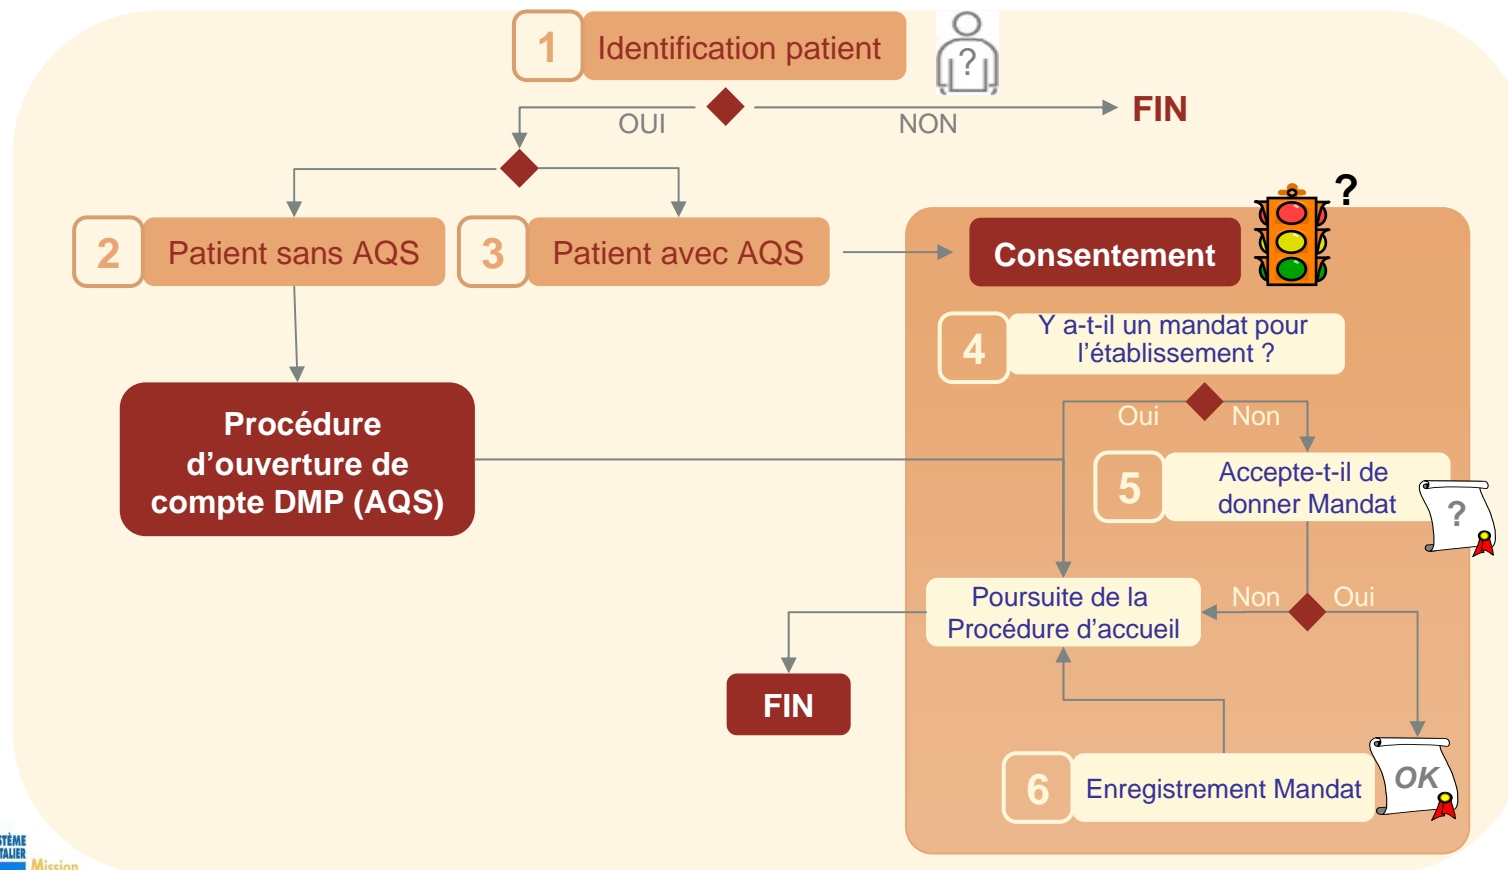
1 Identification patient

OUI

NON

FIN

2 Patient sans AQS

3 Patient avec AQS

Consentement

?

4 Y a-t-il un mandat pour l'établissement ?

Oui

Non

Procédure d'ouverture de compte DMP (AQS)

5 Accepte-t-il de donner Mandat

?

Poursuite de la Procédure d'accueil

Non

Oui

FIN

6 Enregistrement Mandat

OK

STÈME
TALIER
Mission